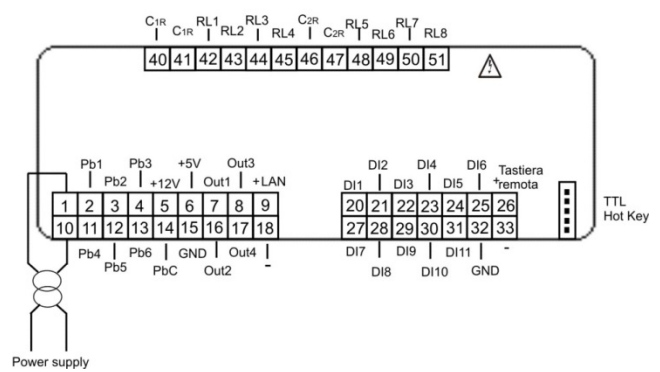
C1R C1R RL1 RL2 RL3 RL4 C2R C2R RL5 RL6 RL7 RL8

| 40 | 41 | 42 | 43 | 44 | 45 | 46 | 47 | 48 | 49 | 50 | 51 |
|---|---|---|---|---|---|---|---|---|---|---|---|

Pb1 Pb2 Pb3 +12V +5V Out1 Out3 +LAN

| 1 | 2 | 3 | 4 | 5 | 6 | 7 | 8 | 9 |
|---|---|---|---|---|---|---|---|---|
| 10 | 11 | 12 | 13 | 14 | 15 | 16 | 17 | 18 |

Pb4 Pb5 Pb6 PbC GND Out2 Out4 -

DI1 DI2 DI3 DI4 DI5 DI6 + Tastiera remota

| 20 | 21 | 22 | 23 | 24 | 25 | 26 |
|---|---|---|---|---|---|---|
| 27 | 28 | 29 | 30 | 31 | 32 | 33 |

DI7 DI8 DI9 DI10 DI11 GND -

TTL Hot Key

Power supply